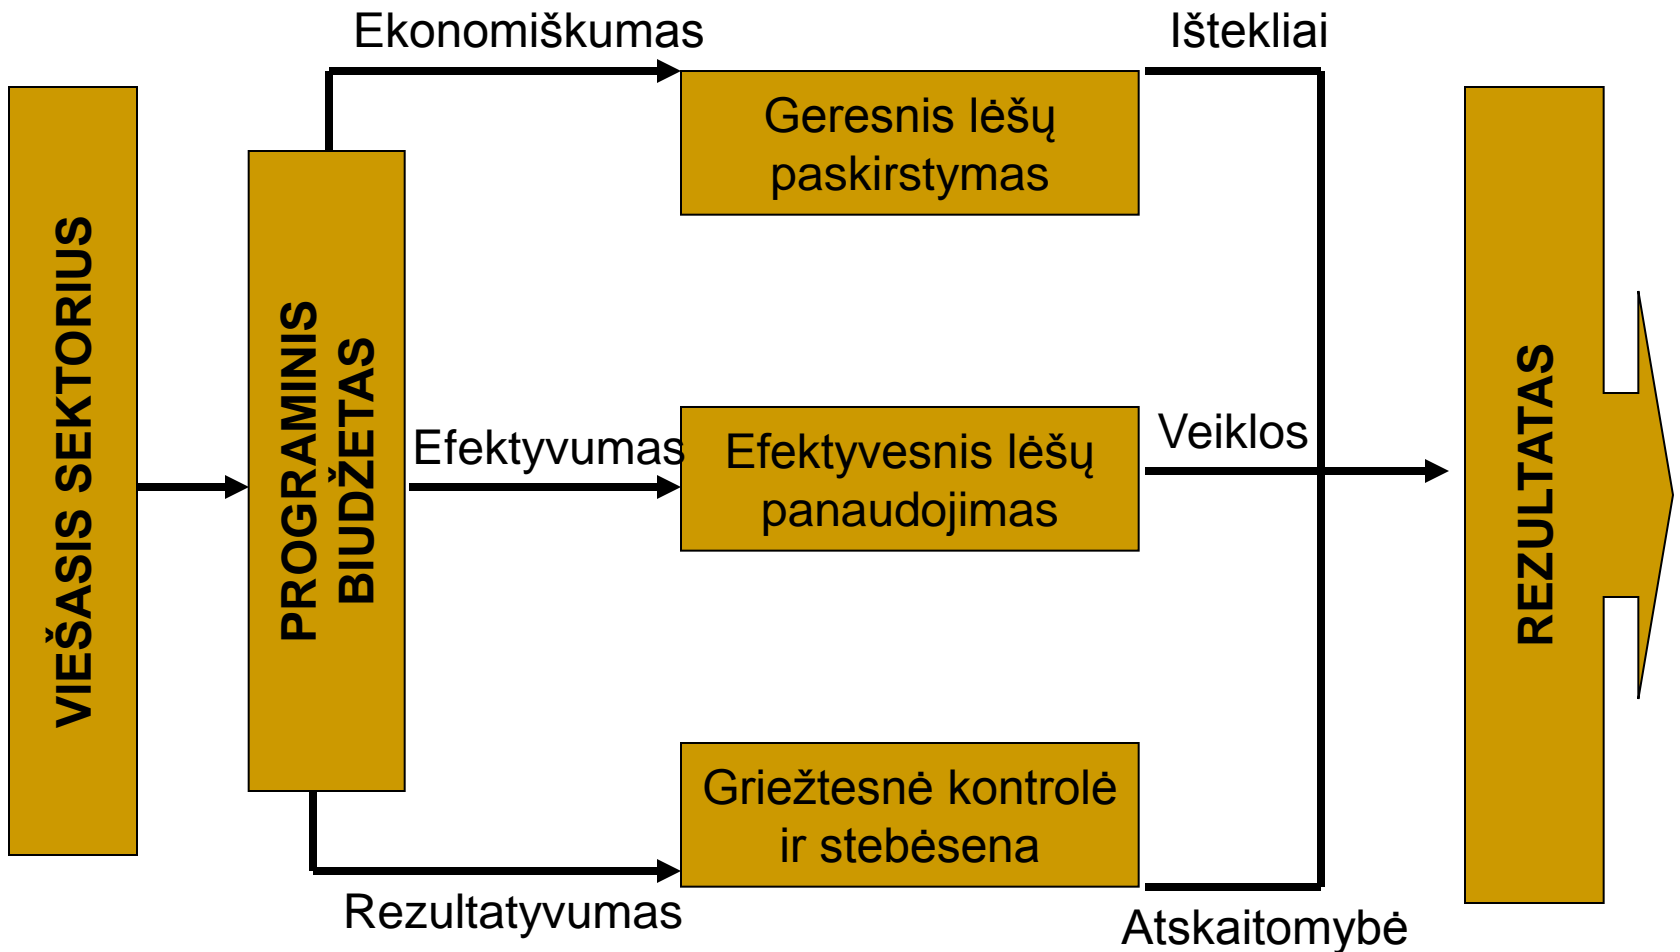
VIEŠASIS SEKTORIUS

PROGRAMINIS BIUDŽETAS

Ekonomiškumas

Geresnis lėšų paskirstymas

Ištekliai

Efektyvumas

Efektyvesnis lėšų panaudojimas

Veiklos

Griežtesnė kontrolė ir stebėsena

Rezultatyvumas

Atskaitomybė

REZULTATAS